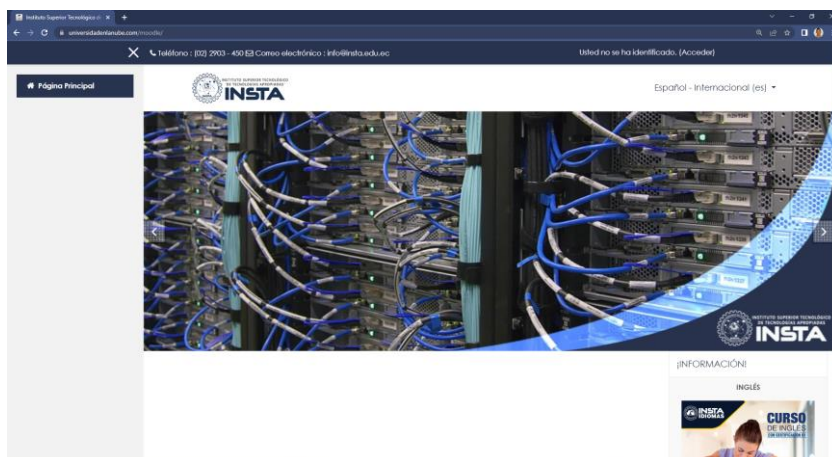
Instituto Superior Tecnológico × +

universidadenlanube.com/moodle/

Teléfono : (02) 2903 - 450 Correo electrónico : info@insta.edu.ec

Usted no se ha identificado. (Acceder)

Página Principal

INSTITUTO SUPERIOR TECNOLÓGICO DE TECNOLOGÍAS APROPIADAS
INSTA

Español - Internacional (es)

INSTITUTO SUPERIOR TECNOLÓGICO DE TECNOLOGÍAS APROPIADAS
INSTA

¡INFORMACIÓN!

INGLÉS

INSTA IDIOMAS

CURSO DE INGLÉS

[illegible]